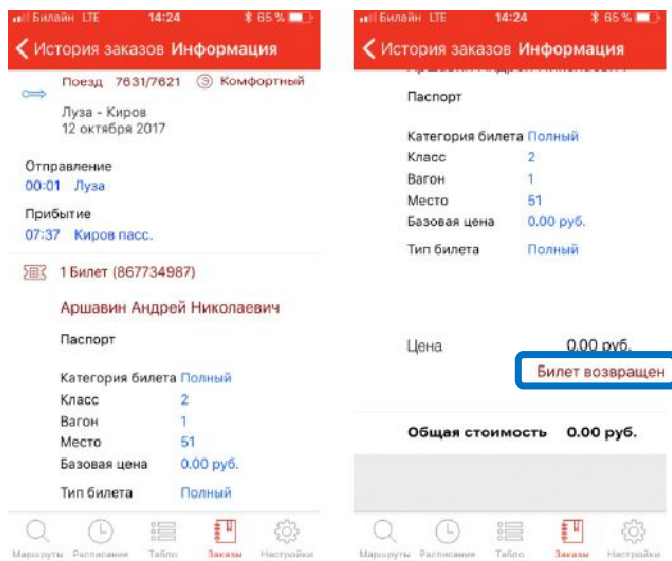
Билайн LTE 14:24 65 %

История заказов Информация

Поезд 7631/7621 Комфортный

Луза - Киров
12 октября 2017

Отправление
00:01 Луза

Прибытие
07:37 Киров пасс.

1 Билет (867734987)

Аршавин Андрей Николаевич

Паспорт

Категория билета Полный
Класс 2
Вагон 1
Место 51
Базовая цена 0.00 руб.

Тип билета Полный

Маршруты Расписание Табло Заказы Настройки

Билайн LTE 14:24 65 %

История заказов Информация

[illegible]

Паспорт

Категория билета Полный
Класс 2
Вагон 1
Место 51
Базовая цена 0.00 руб.
Тип билета Полный

Цена 0.00 руб.

Билет возвращен

Общая стоимость 0.00 руб.

Маршруты Расписание Табло Заказы Настройки